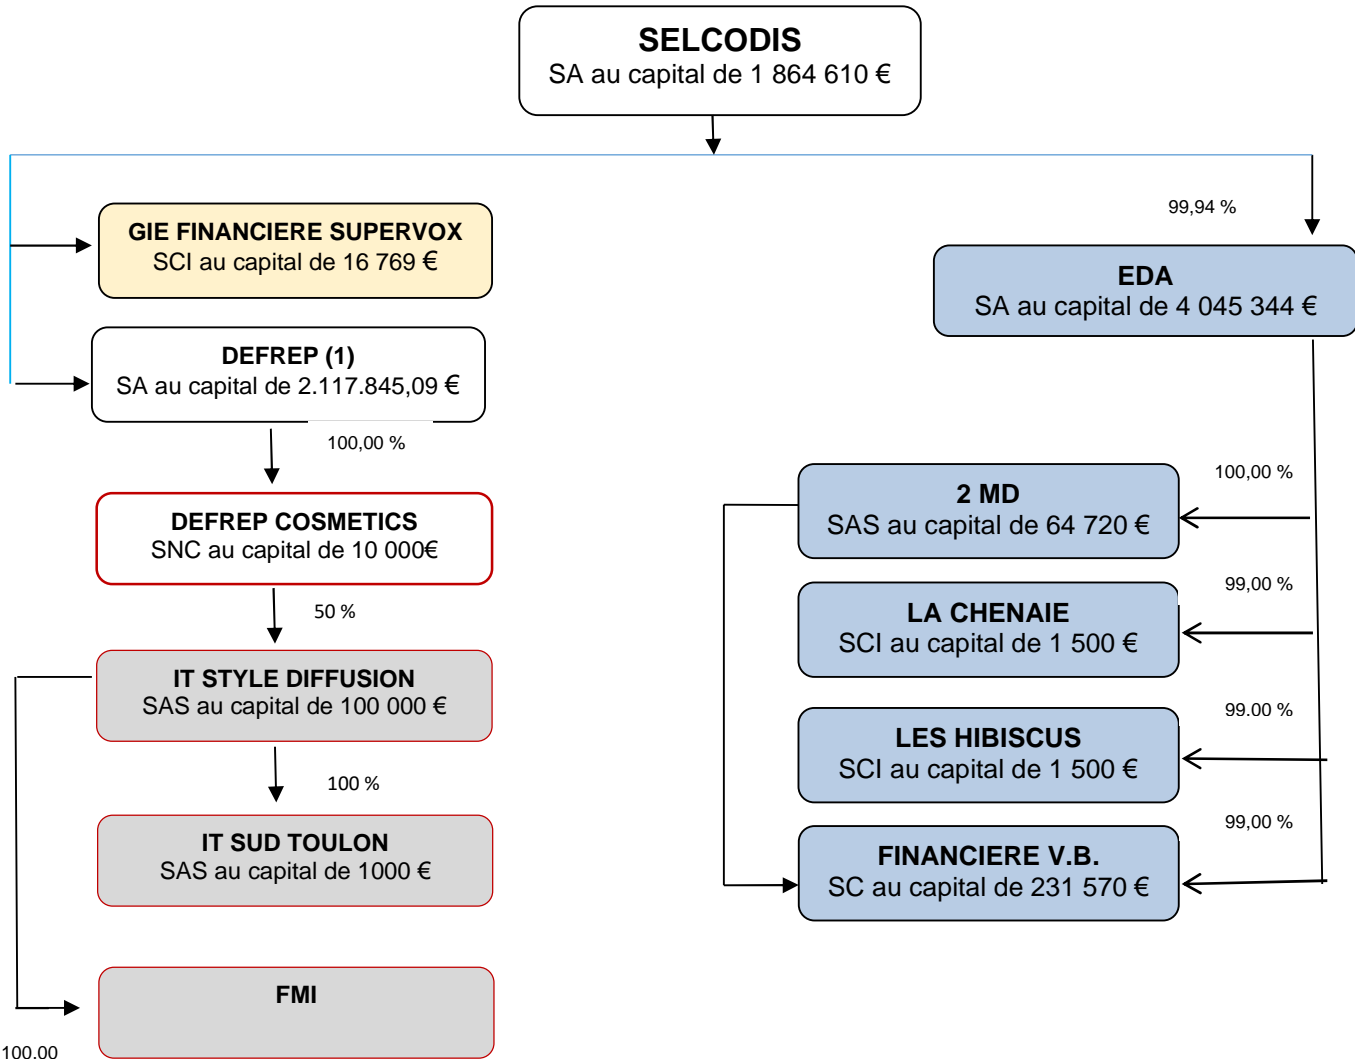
SELCODIS
SA au capital de 1 864 610 €

GIE FINANCIERE SUPERVOX
SCI au capital de 16 769 €

DEFREP (1)
SA au capital de 2.117.845,09 €

100,00 %

DEFREP COSMETICS
SNC au capital de 10 000€

50 %

IT STYLE DIFFUSION
SAS au capital de 100 000 €

100 %

IT SUD TOULON
SAS au capital de 1000 €

FMI

100.00

99,94 %

EDA
SA au capital de 4 045 344 €

100,00 %

2 MD
SAS au capital de 64 720 €

99,00 %

LA CHENAIE
SCI au capital de 1 500 €

99.00 %

LES HIBISCUS
SCI au capital de 1 500 €

99,00 %

FINANCIERE V.B.
SC au capital de 231 570 €